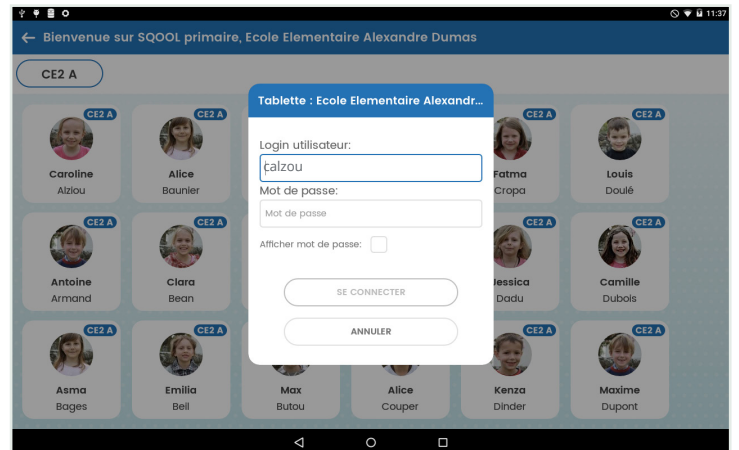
11:37

← Bienvenue sur SQOOL primaire, Ecole Elementaire Alexandre Dumas

CE2 A

CE2 A
Caroline
Alziou

CE2 A
Alice
Baunier

CE2 A
Fatma
Cropa

CE2 A
Louis
Doulé

CE2 A
Antoine
Armand

CE2 A
Clara
Bean

CE2 A
Jessica
Dadu

CE2 A
Camille
Dubois

CE2 A
Asma
Bages

CE2 A
Emilia
Beil

Max
Butou

Alice
Couper

CE2 A
Kenza
Dinder

CE2 A
Maxime
Dupont

Tablette : Ecole Elementaire Alexandr...

Login utilisateur:
calzou

Mot de passe:
Mot de passe

Afficher mot de passe:

SE CONNECTER

ANNULER